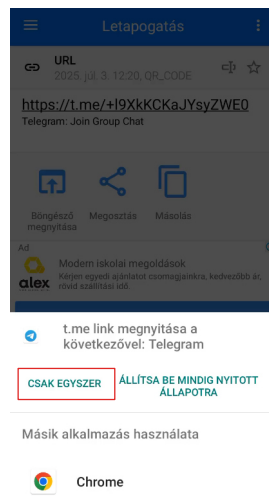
Letapogatás

URL
2025. júl. 3. 12:20, QR_CODE

https://t.me/+l9XkKCKaJYsyZWE0
Telegram: Join Group Chat

Böngésző megnyitása
Megosztás
Másolás

Ad
Modern iskolai megoldások
Kérjen egyedi ajánlatot csomagjainkra, kedvezőbb ár, rövid szállítási idő.
alex

t.me link megnyitása a következővel: Telegram

CSAK EGYSZER
ÁLLÍTSA BE MINDIG NYITOTT ÁLLAPOTRA

Másik alkalmazás használata

Chrome